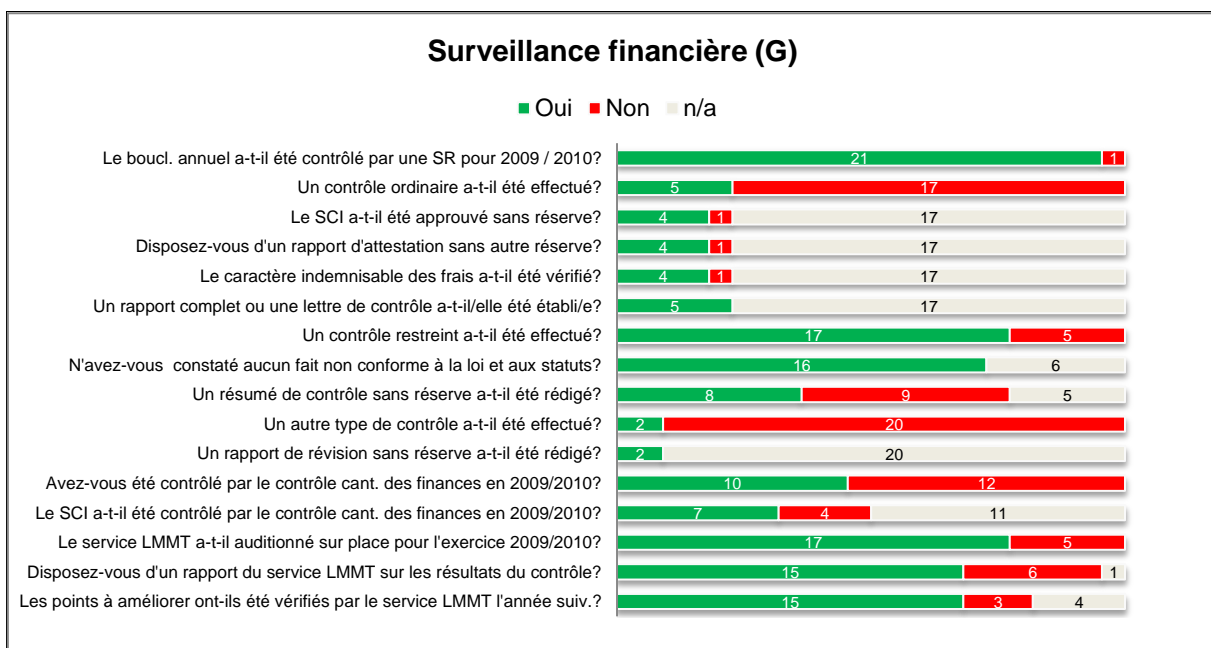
Surveillance financière (G)

Oui Non n/a

| | Oui | Non | n/a |
|---|---|---|---|
| Le boucl. annuel a-t-il été contrôlé par une SR pour 2009 / 2010? | 21 | 1 | |
| Un contrôle ordinaire a-t-il été effectué? | 5 | 17 | |
| Le SCI a-t-il été approuvé sans réserve? | 4 | 1 | 17 |
| Disposez-vous d'un rapport d'attestation sans autre réserve? | 4 | 1 | 17 |
| Le caractère indemnisable des frais a-t-il été vérifié? | 4 | 1 | 17 |
| Un rapport complet ou une lettre de contrôle a-t-il/elle été établi/e? | 5 | | 17 |
| Un contrôle restreint a-t-il été effectué? | 17 | 5 | |
| N'avez-vous constaté aucun fait non conforme à la loi et aux statuts? | 16 | | 6 |
| Un résumé de contrôle sans réserve a-t-il été rédigé? | 8 | 9 | 5 |
| Un autre type de contrôle a-t-il été effectué? | 2 | 20 | |
| Un rapport de révision sans réserve a-t-il été rédigé? | 2 | | 20 |
| Avez-vous été contrôlé par le contrôle cant. des finances en 2009/2010? | 10 | 12 | |
| Le SCI a-t-il été contrôlé par le contrôle cant. des finances en 2009/2010? | 7 | 4 | 11 |
| Le service LMMT a-t-il auditionné sur place pour l'exercice 2009/2010? | 17 | 5 | |
| Disposez-vous d'un rapport du service LMMT sur les résultats du contrôle? | 15 | 6 | 1 |
| Les points à améliorer ont-ils été vérifiés par le service LMMT l'année suiv.? | 15 | 3 | 4 |